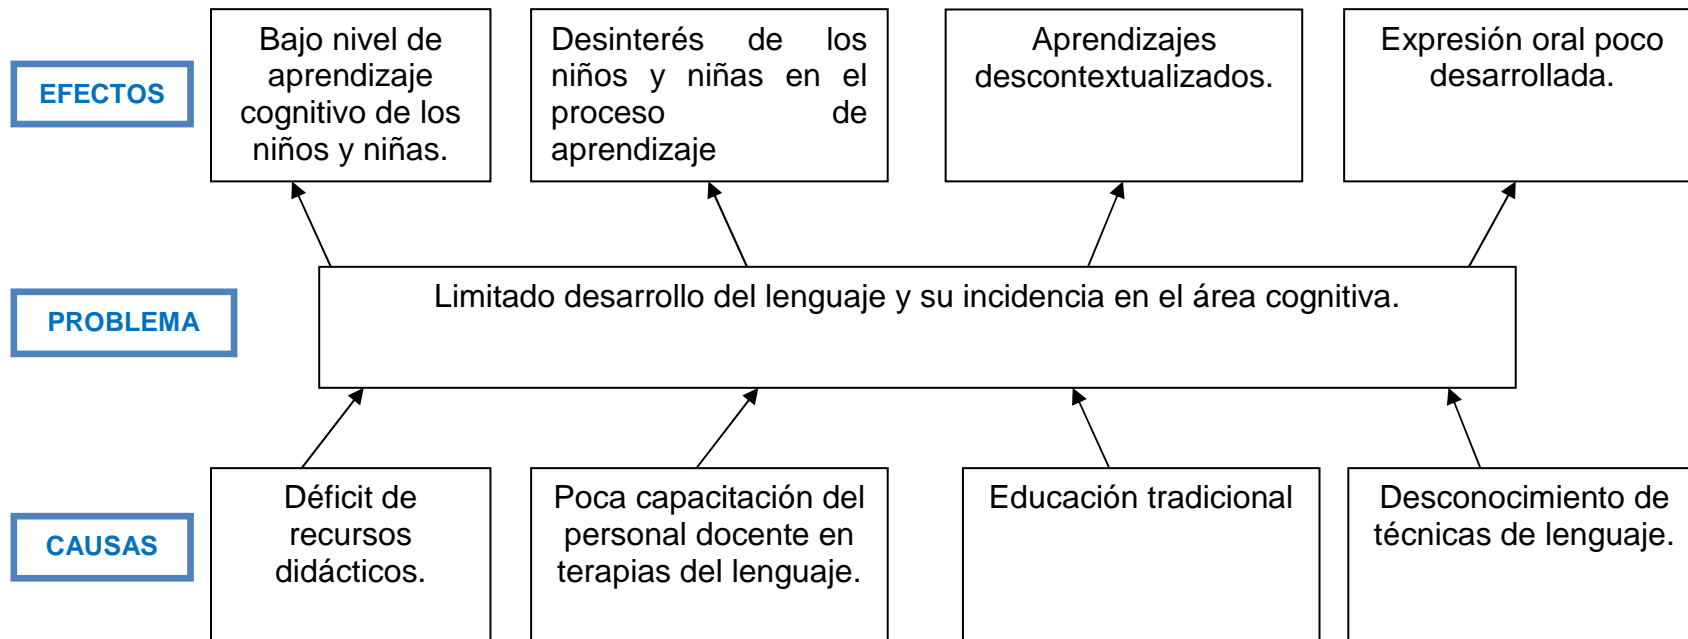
EFECTOS

Bajo nivel de aprendizaje cognitivo de los niños y niñas.

Desinterés de los niños y niñas en el proceso de aprendizaje

Aprendizajes descontextualizados.

Expresión oral poco desarrollada.

PROBLEMA

Limitado desarrollo del lenguaje y su incidencia en el área cognitiva.

CAUSAS

Déficit de recursos didácticos.

Poca capacitación del personal docente en terapias del lenguaje.

Educación tradicional

Desconocimiento de técnicas de lenguaje.